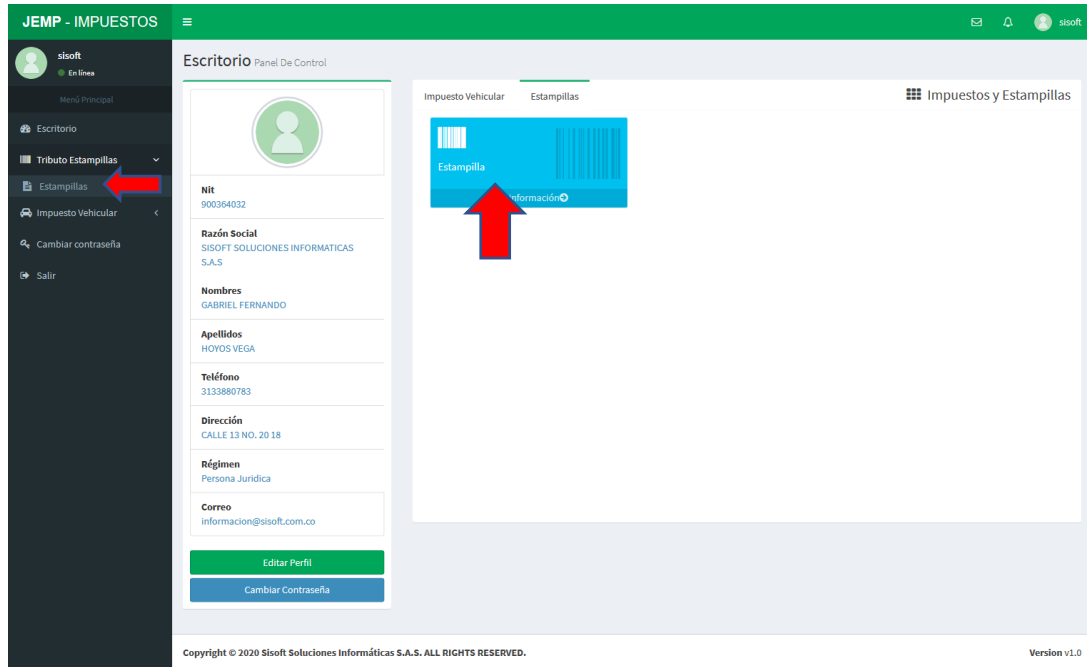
JEMP - IMPUESTOS

sisoft

sisoft
En línea

Menú Principal

Escritorio

Tributo Estampillas

Estampillas

Impuesto Vehicular

Cambiar contraseña

Salir

Escritorio Panel De Control

Nit
900364032

Razón Social
SISOFT SOLUCIONES INFORMATICAS S.A.S

Nombres
GABRIEL FERNANDO

Apellidos
HOYOS VEGA

Teléfono
3133880783

Dirección
CALLE 13 NO. 20 18

Régimen
Persona Juridica

Correo
informacion@sisoft.com.co

Editar Perfil

Cambiar Contraseña

Impuesto Vehicular

Estampillas

Impuestos y Estampillas

Estampilla

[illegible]formación

Copyright © 2020 Sisoft Soluciones Informáticas S.A.S. ALL RIGHTS RESERVED.

Version v1.0